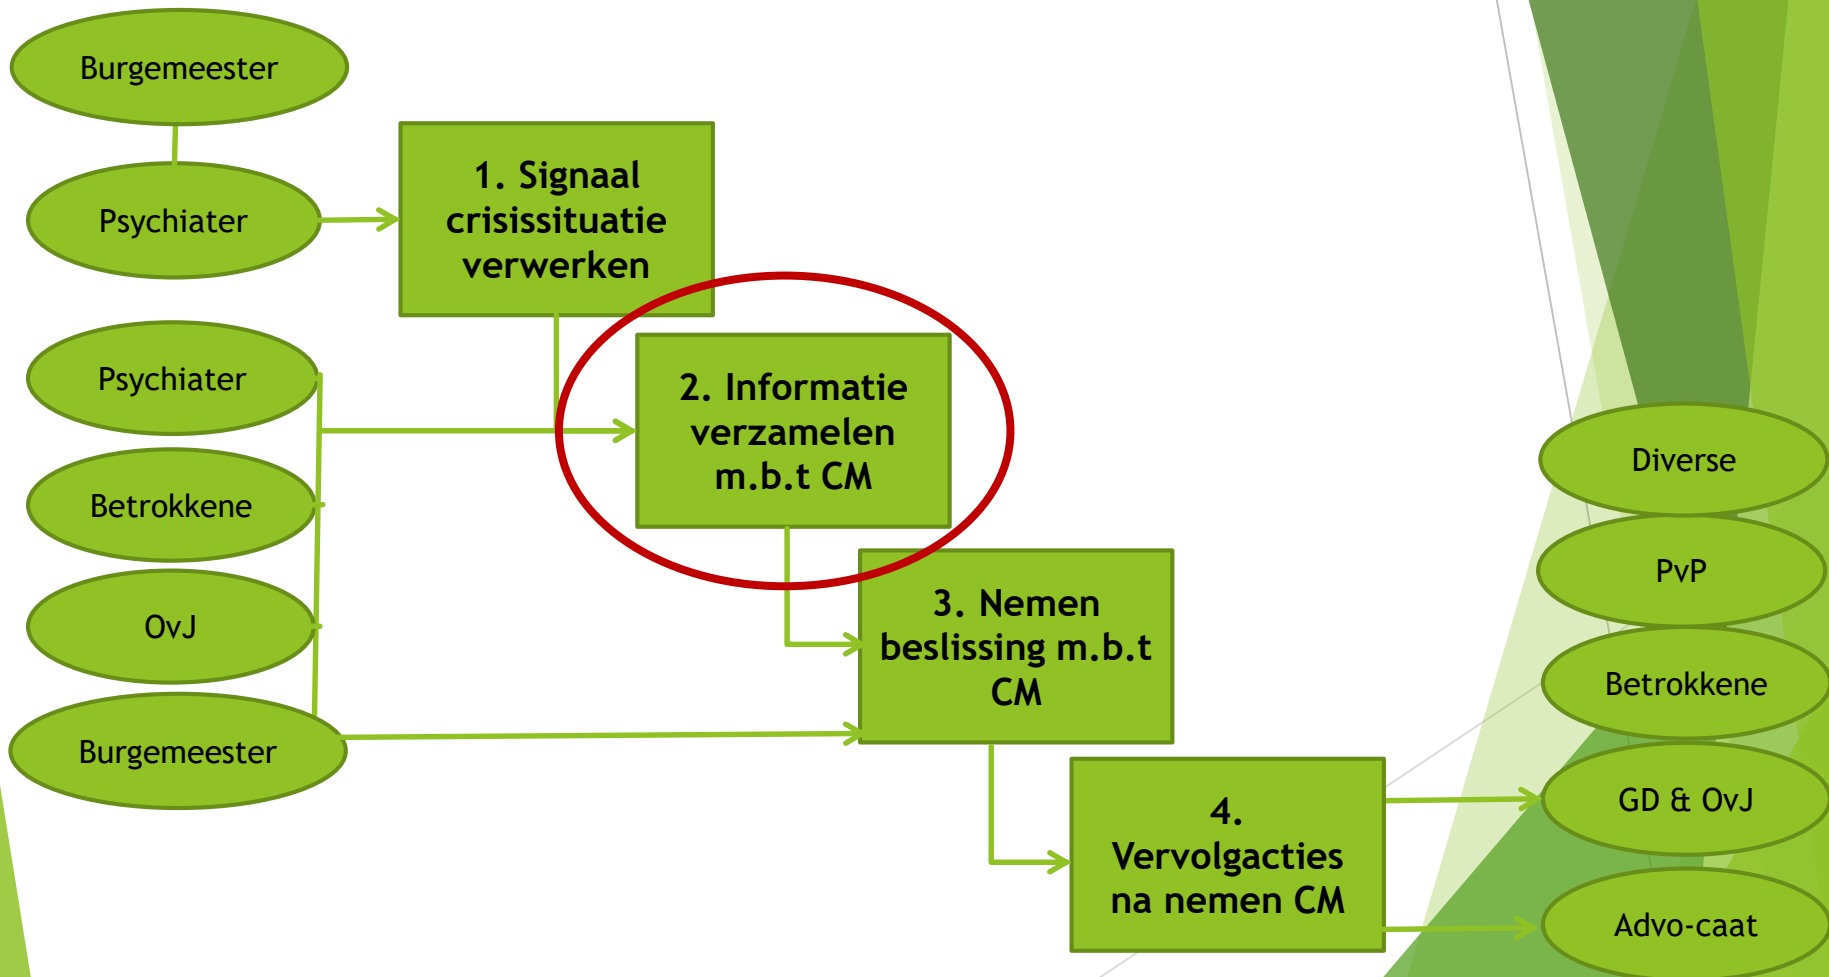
Burgemeester

Psychiater

1. Signaal crisissituatie verwerken

Psychiater

Betrokkene

OvJ

Burgemeester

2. Informatie verzamelen m.b.t CM

3. Nemen beslissing m.b.t CM

4. Vervolgacties na nemen CM

Diverse

PvP

Betrokkene

GD & OvJ

Advo-caat